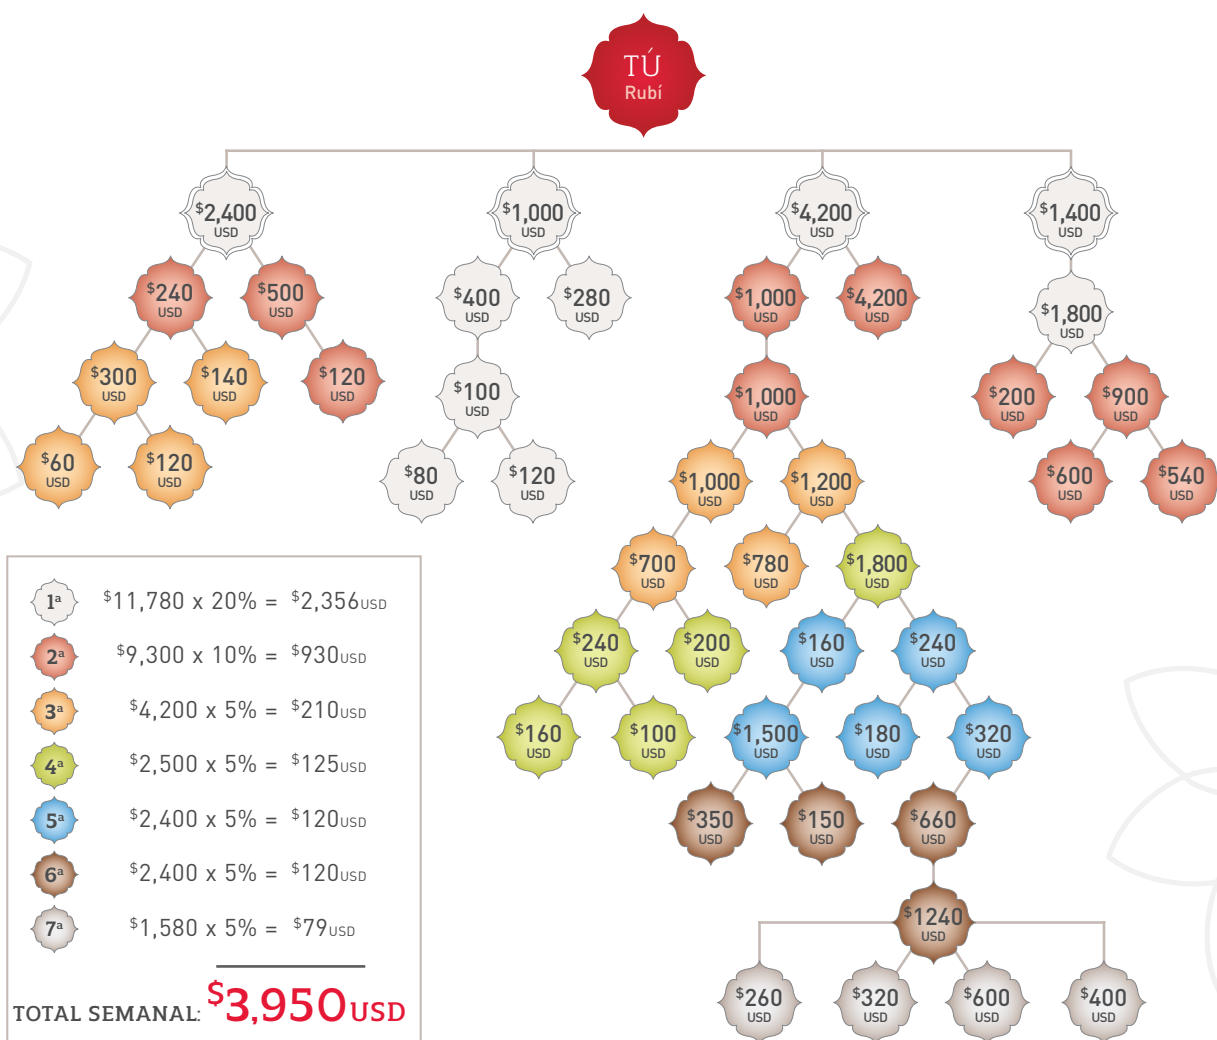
TÚ
Rubí

$^{\$}$2,400 USD
$^{\$}$1,000 USD
$^{\$}$4,200 USD
$^{\$}$1,400 USD

$^{\$}$240 USD
$^{\$}$500 USD
$^{\$}$400 USD
$^{\$}$280 USD
$^{\$}$1,000 USD
$^{\$}$4,200 USD
$^{\$}$1,800 USD

$^{\$}$300 USD
$^{\$}$140 USD
$^{\$}$120 USD
$^{\$}$100 USD
$^{\$}$1,000 USD
$^{\$}$200 USD
$^{\$}$900 USD

$^{\$}$60 USD
$^{\$}$120 USD
$^{\$}$80 USD
$^{\$}$120 USD
$^{\$}$1,000 USD
$^{\$}$1,200 USD
$^{\$}$600 USD
$^{\$}$540 USD

$^{\$}$700 USD
$^{\$}$780 USD
$^{\$}$1,800 USD

$^{\$}$240 USD
$^{\$}$200 USD
$^{\$}$160 USD
$^{\$}$240 USD

$^{\$}$160 USD
$^{\$}$100 USD
$^{\$}$1,500 USD
$^{\$}$180 USD
$^{\$}$320 USD

$^{\$}$350 USD
$^{\$}$150 USD
$^{\$}$660 USD

$^{\$}$1240 USD

$^{\$}$260 USD
$^{\$}$320 USD
$^{\$}$600 USD
$^{\$}$400 USD

1ª $^{\$}$11,780 x 20% = $^{\$}$2,356USD
2ª $^{\$}$9,300 x 10% = $^{\$}$930USD
3ª $^{\$}$4,200 x 5% = $^{\$}$210USD
4ª $^{\$}$2,500 x 5% = $^{\$}$125USD
5ª $^{\$}$2,400 x 5% = $^{\$}$120USD
6ª $^{\$}$2,400 x 5% = $^{\$}$120USD
7ª $^{\$}$1,580 x 5% = $^{\$}$79USD

TOTAL SEMANAL: $^{\$}$3,950USD